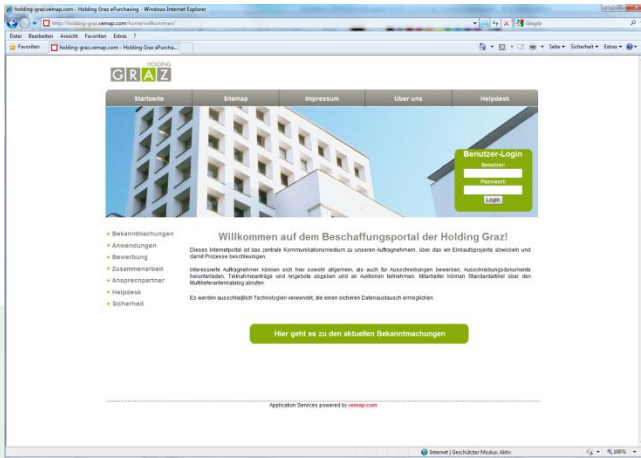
holding-graz.vemap.com - Holding Graz eProcurement - Windows Internet Explorer

http://holding-graz.vemap.com/home/willkommen/

Google

Datei Bearbeiten Ansicht Favoriten Extras ?

Favoriten holding-graz.vemap.com - Holding Graz ePurcha...

Seite ▾ Sicherheit ▾ Extras ▾

HOLDING
GRAZ

Startseite | Sitemap | Impressum | Über uns | Helpdesk

Benutzer-Login
Benutzer:
Passwort:
Login

• Bekanntmachungen
• Anwendungen
• Bewerbung
• Zusammenarbeit
• Ansprechpartner
• Helpdesk
• Sicherheit

Willkommen auf dem Beschaffungsportal der Holding Graz!

Dieses Internetportal ist das zentrale Kommunikationsmedium zu unseren Auftragnehmern, über das wir Einkaufsprojekte abwickeln und damit Prozesse beschleunigen.

Interessierte Auftragnehmer können sich hier sowohl allgemein, als auch für Ausschreibungen bewerben, Ausschreibungsdokumente herunterladen, Teilnahmeanträge und Angebote abgeben und an Auktionen teilnehmen. Mitarbeiter können Standardartikel über den Multilieferantenkatalog abrufen.

Es werden ausschließlich Technologien verwendet, die einen sicheren Datenaustausch ermöglichen.

Hier geht es zu den aktuellen Bekanntmachungen

Application Services powered by vemap.com

Internet | Geschützter Modus: Aktiv

100%